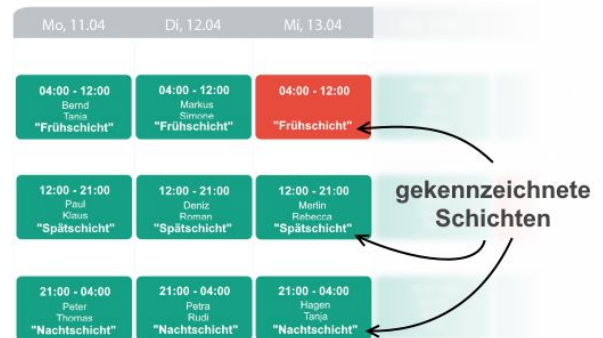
| Mo, 11.04 | Di, 12.04 | Mi, 13.04 |
|---|---|---|
| 04:00 - 12:00 Bernd Tanja "Frühschicht" | 04:00 - 12:00 Markus Simone "Frühschicht" | 04:00 - 12:00 "Frühschicht" |
| 12:00 - 21:00 Paul Klaus "Spätschicht" | 12:00 - 21:00 Deniz Roman "Spätschicht" | 12:00 - 21:00 Merlin Rebecca "Spätschicht" |
| 21:00 - 04:00 Peter Thomas "Nachtschicht" | 21:00 - 04:00 Petra Rudi "Nachtschicht" | 21:00 - 04:00 Hagen Tanja "Nachtschicht" |

gekennzeichnete Schichten